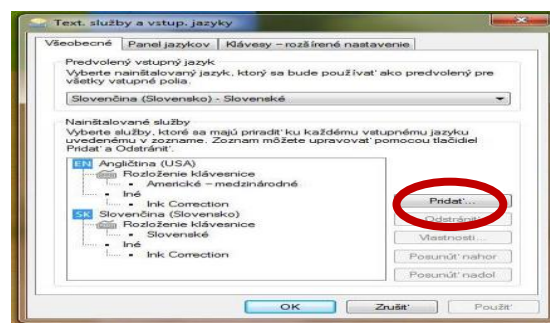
Text. služby a vstup. jazyky

Všeobecné | Panel jazykov | Klávesy – rozšírené nastavenie

Predvolený vstupný jazyk
Vyberte nainštalovaný jazyk, ktorý sa bude používať ako predvolený pre všetky vstupné polia.

Slovenčina (Slovensko) - Slovenské

Nainštalované služby
Vyberte služby, ktoré sa majú priradiť ku každému vstupnému jazyku uvedenému v zozname. Zoznam môžete upravovať pomocou tlačidiel Pridať a Odstrániť.

EN Angličtina (USA)
Rozloženie klávesnice
Americké – medzinárodné
Iné
Ink Correction
SK Slovenčina (Slovensko)
Rozloženie klávesnice
Slovenské
Iné
Ink Correction

Pridať...
Odstrániť
Vlastnosti...
Posunúť nahor
Posunúť nadol

OK
Zrušiť
Použiť